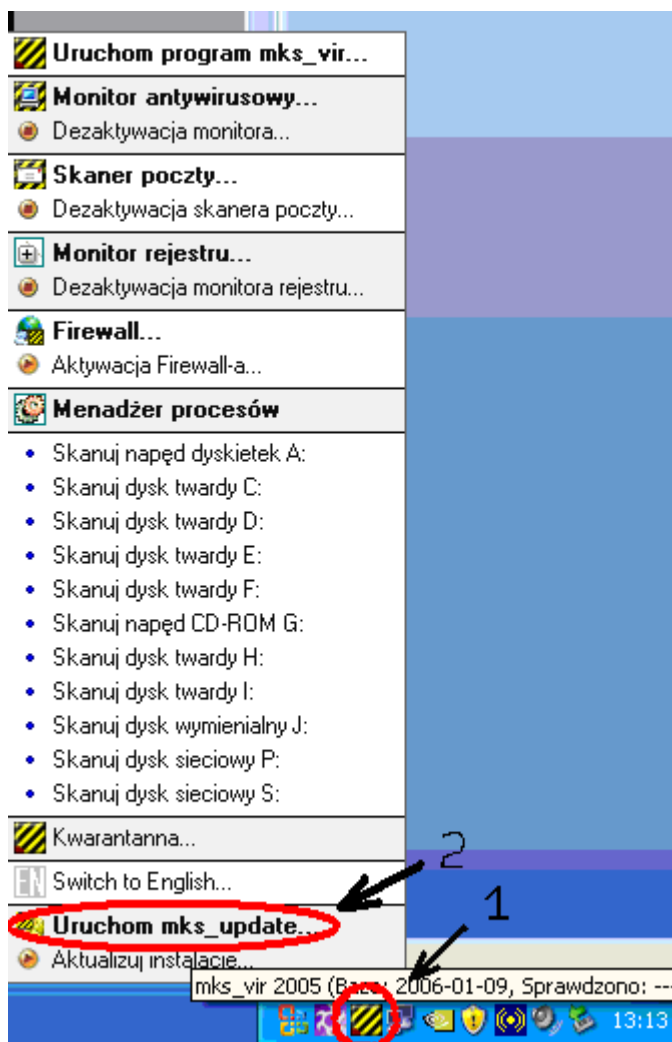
Uruchom program mks_vir...
Monitor antywirusowy...
Dezaktywacja monitora...
Skaner poczty...
Dezaktywacja skanera poczty...
Monitor rejestru...
Dezaktywacja monitora rejestru...
Firewall...
Aktywacja Firewall-a...
Menadżer procesów
Skanuj napęd dyskietek A:
Skanuj dysk twardy C:
Skanuj dysk twardy D:
Skanuj dysk twardy E:
Skanuj dysk twardy F:
Skanuj napęd CD-ROM G:
Skanuj dysk twardy H:
Skanuj dysk twardy I:
Skanuj dysk wymienialny J:
Skanuj dysk sieciowy P:
Skanuj dysk sieciowy S:
Kwarantanna...
EN Switch to English...
Uruchom mks_update...
Aktualizuj instalacje...
2
1
mks_vir 2005 (Ba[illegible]: 2006-01-09, Sprawdzono: --
13:13